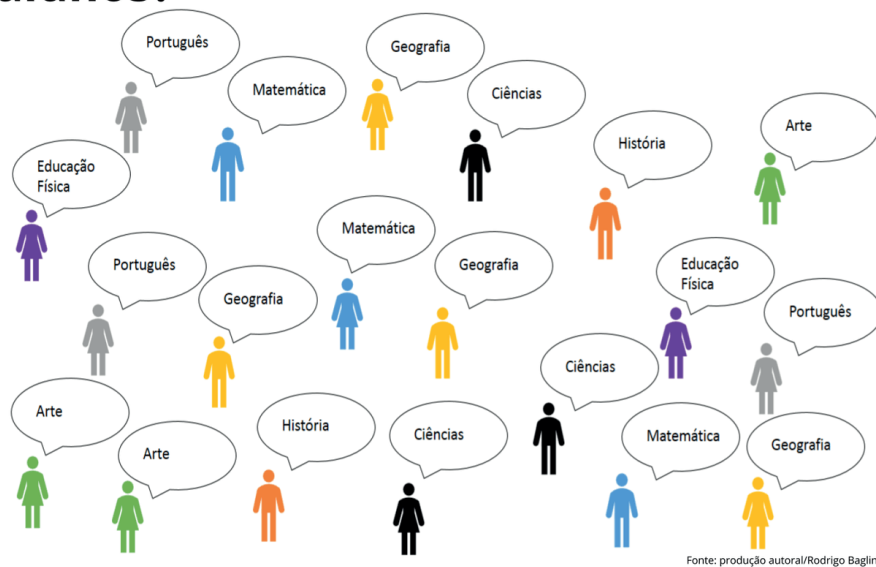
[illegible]

Português

Geografia

Matemática

Ciências

História

Arte

Educação Física

Matemática

Português

Geografia

Geografia

Educação Física

Português

Ciências

Arte

Arte

História

Ciências

Matemática

Geografia

Fonte: produção autoral/Rodrigo Bagli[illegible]